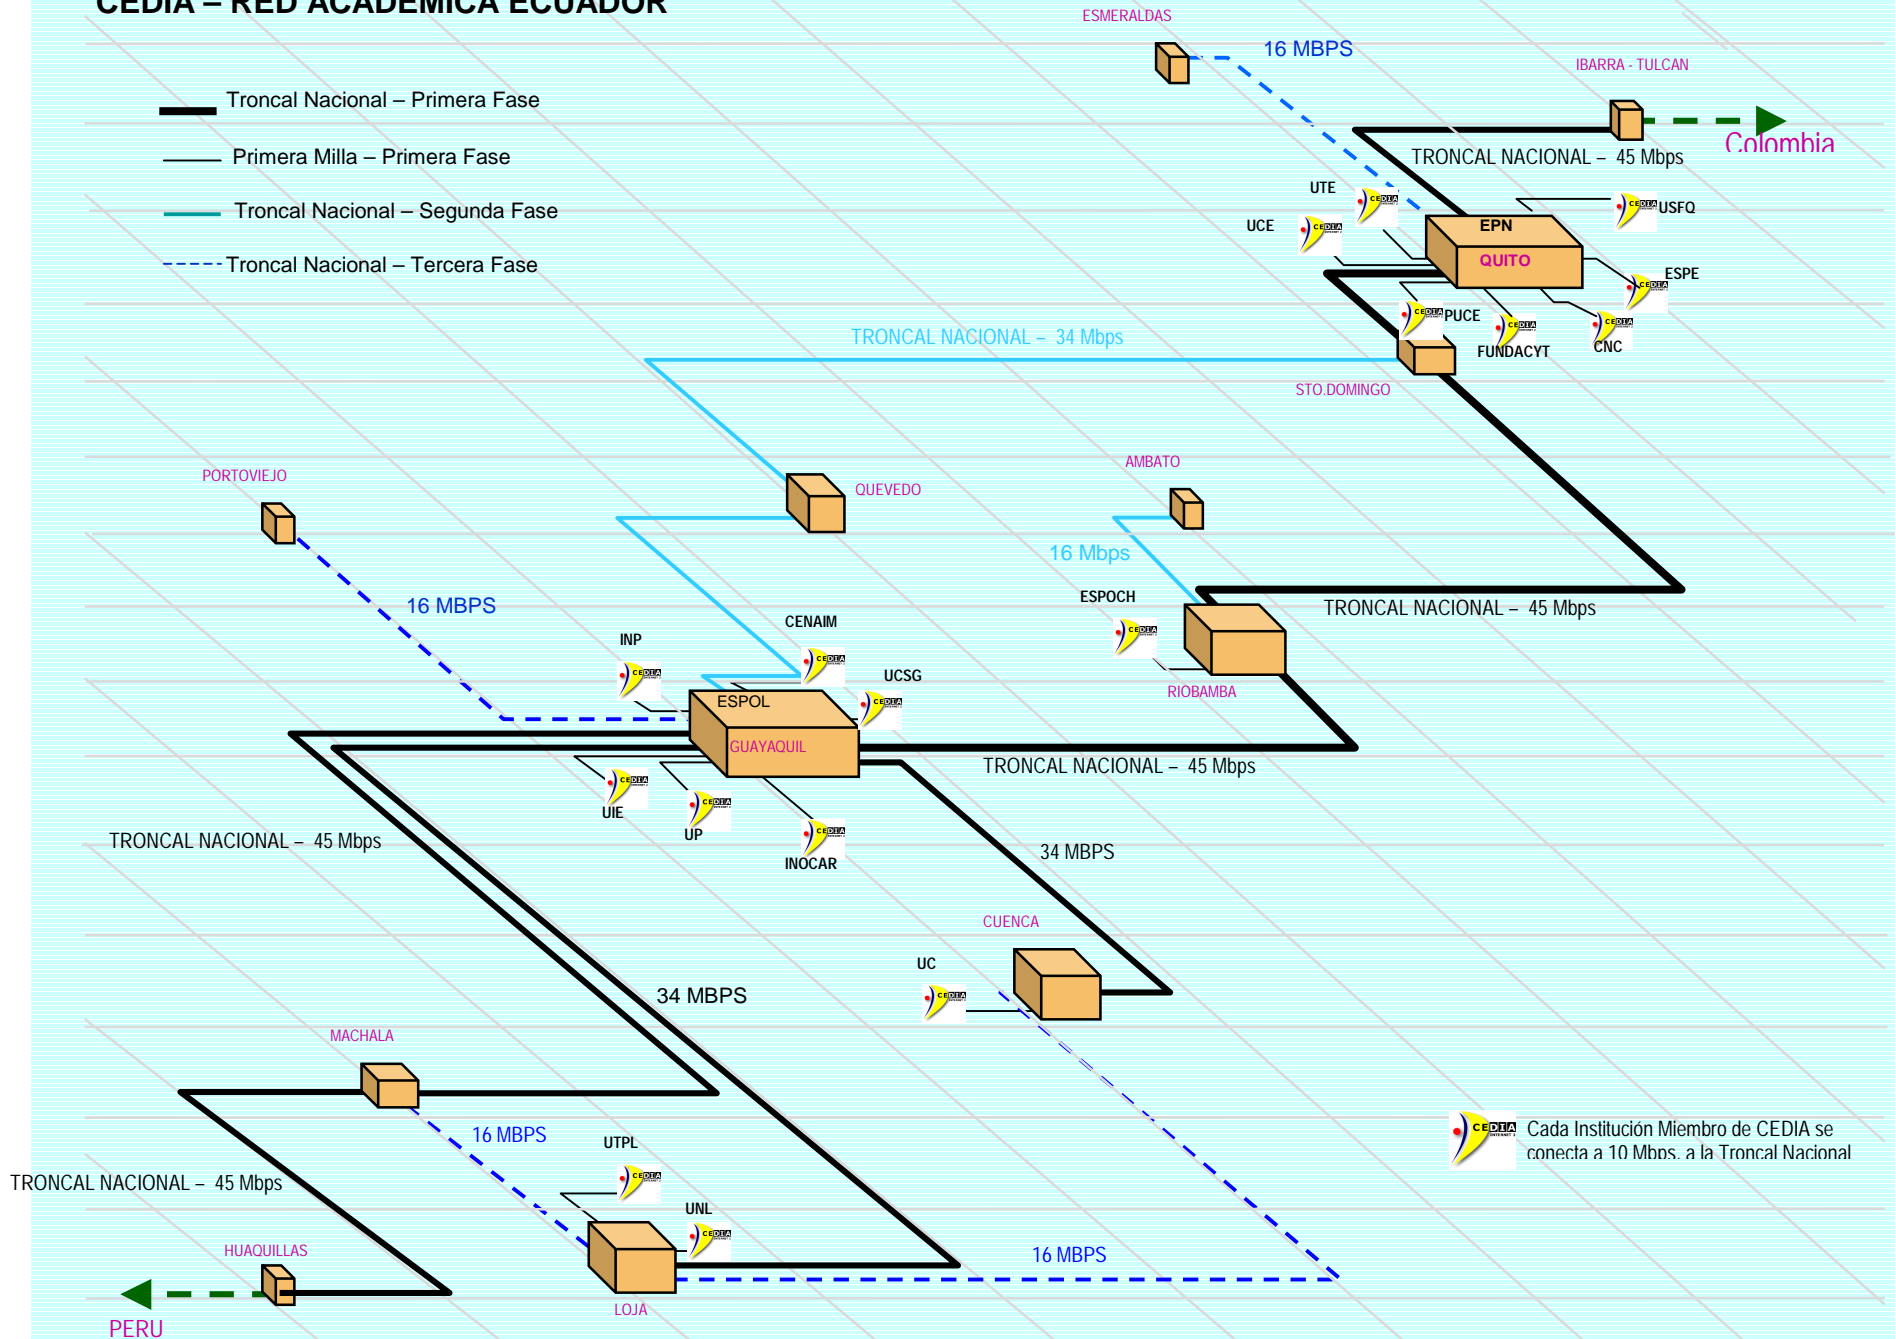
CEDIA – RED ACADEMICA ECUADOR

Troncal Nacional – Primera Fase
Primera Milla – Primera Fase
Troncal Nacional – Segunda Fase
Troncal Nacional – Tercera Fase

ESMERALDAS
16 MBPS
IBARRA - TULCAN
Colombia
TRONCAL NACIONAL – 45 Mbps
UTE
UCE
EPN
QUITO
USFQ
ESPE
PUCE
FUNDACYT
CNC
TRONCAL NACIONAL – 34 Mbps
STO.DOMINGO
AMBATO
QUEVEDO
PORTOVIEJO
16 Mbps
ESPOCH
TRONCAL NACIONAL – 45 Mbps
16 MBPS
INP
CENAIM
UCSG
RIOBAMBA
ESPOL
GUAYAQUIL
TRONCAL NACIONAL – 45 Mbps
UIE
UP
INOCAR
TRONCAL NACIONAL – 45 Mbps
34 MBPS
CUENCA
UC
34 MBPS
MACHALA
16 MBPS
UTPL
Cada Institución Miembro de CEDIA se conecta a 10 Mbps. a la Troncal Nacional
TRONCAL NACIONAL – 45 Mbps
UNL
HUAQUILLAS
16 MBPS
PERU
LOJA